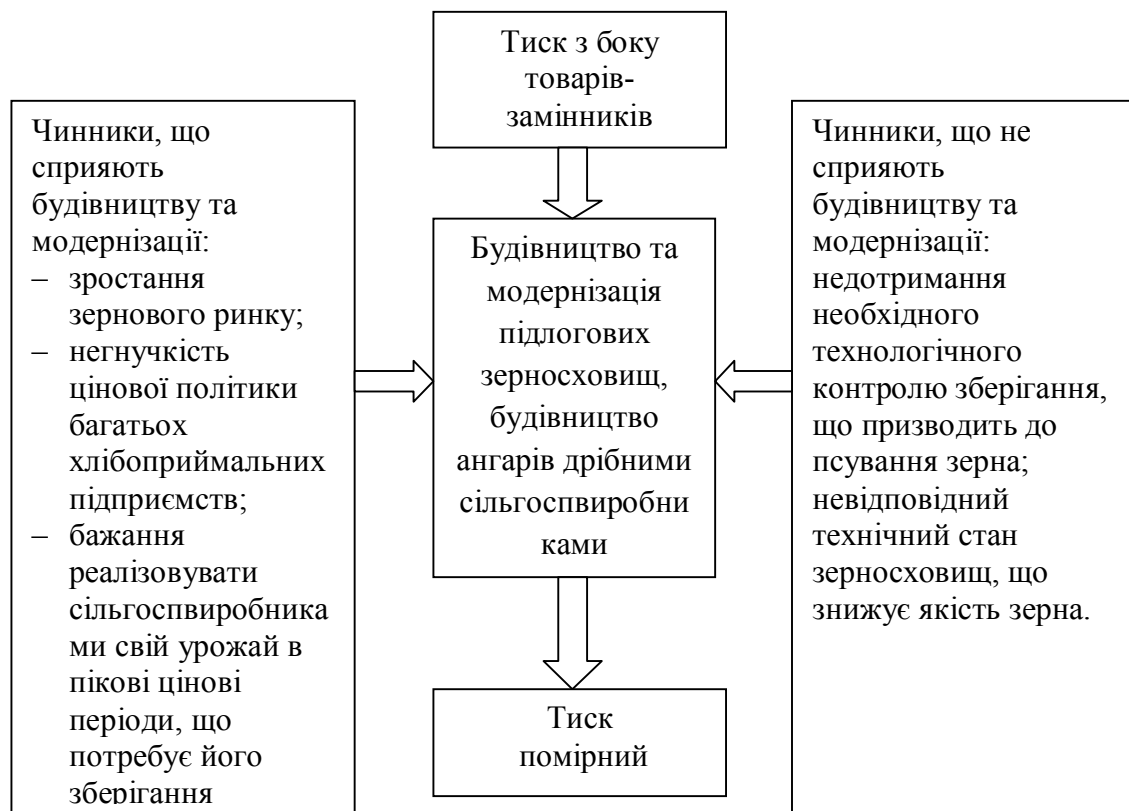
Тиск з боку товарів-замінників

Чинники, що сприяють будівництву та модернізації:
– зростання зернового ринку;
– негнучкість цінової політики багатьох хлібоприймальних підприємств;
– бажання реалізовувати сільгосспвиробниками свій урожай в пікові цінові періоди, що потребує його зберігання

Будівництво та модернізація підлогових зерносховищ, будівництво ангарів дрібними сільгосспвиробниками

Чинники, що не сприяють будівництву та модернізації: недотримання необхідного технологічного контролю зберігання, що призводить до псування зерна; невідповідний технічний стан зерносховищ, що знижує якість зерна.

Тиск помірний